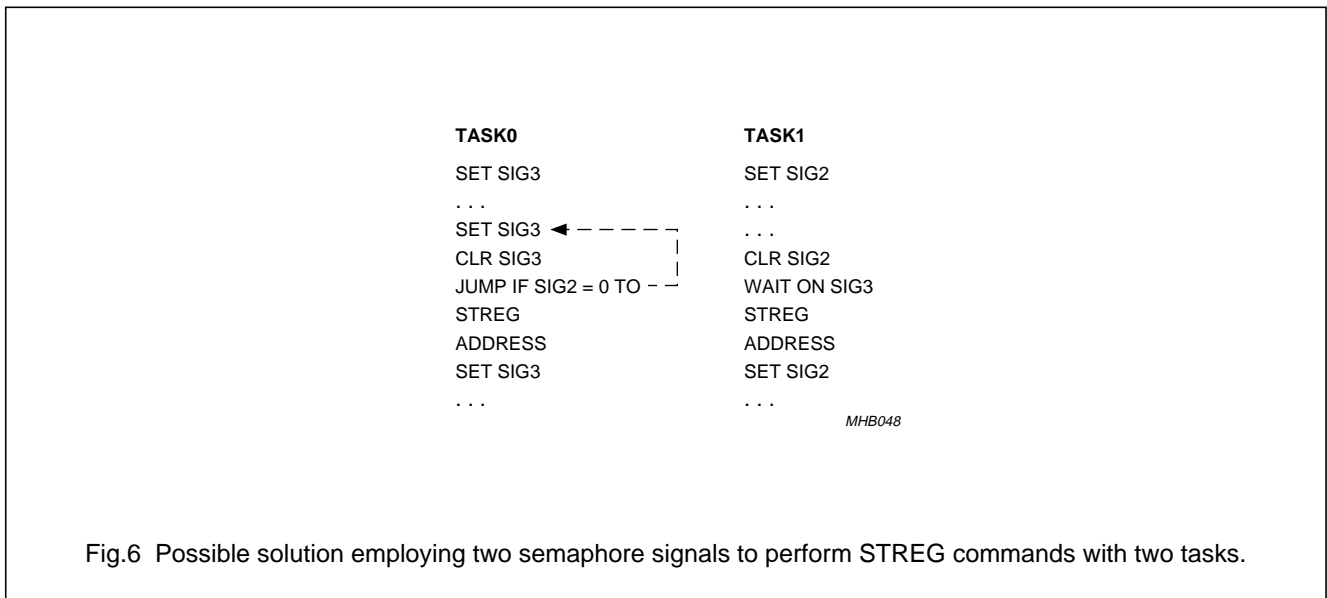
| TASK0 | TASK1 |
|---|---|
| SET SIG3 | SET SIG2 |
| . . . | . . . |
| SET SIG3 | . . . |
| CLR SIG3 | CLR SIG2 |
| JUMP IF SIG2 = 0 TO | WAIT ON SIG3 |
| STREG | STREG |
| ADDRESS | ADDRESS |
| SET SIG3 | SET SIG2 |
| . . . | . . . |

MHB048

Fig.6 Possible solution employing two semaphore signals to perform STREG commands with two tasks.